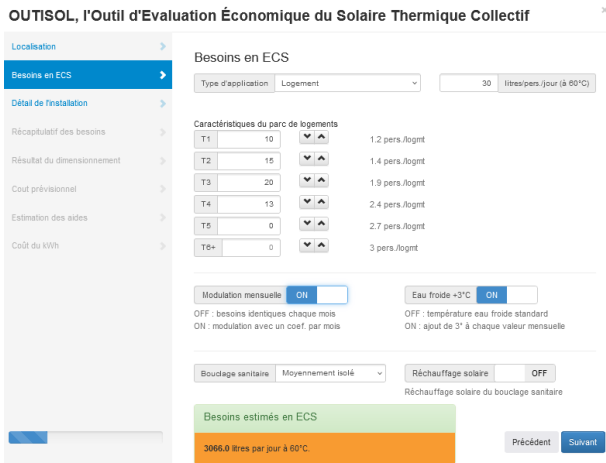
OUTISOL, l'Outil d'Evaluation Économique du Solaire Thermique Collectif

»

Localisation
Besoins en ECS
Détail de l'installation
Récapitulatif des besoins
Résultat du dimensionnement
Cout prévisionnel
Estimation des aides
Coût du kWh

Besoins en ECS

Type d'application | Logement
30 | litres/pers./jour (à 60°C)

Caractéristiques du parc de logements

| | | |
|---|---|---|
| T1 | 10 | 1.2 pers./logmt |
| T2 | 15 | 1.4 pers./logmt |
| T3 | 20 | 1.9 pers./logmt |
| T4 | 13 | 2.4 pers./logmt |
| T5 | 0 | 2.7 pers./logmt |
| T6+ | 0 | 3 pers./logmt |

Modulation mensuelle | ON
OFF : besoins identiques chaque mois
ON : modulation avec un coef. par mois

Eau froide +3°C | ON
OFF : température eau froide standard
ON : ajout de 3° à chaque valeur mensuelle

Bouclage sanitaire | Moyennement isolé

Réchauffage solaire | OFF
Réchauffage solaire du bouclage sanitaire

Besoins estimés en ECS

3066.0 litres par jour à 60°C.

Précédent
Suivant